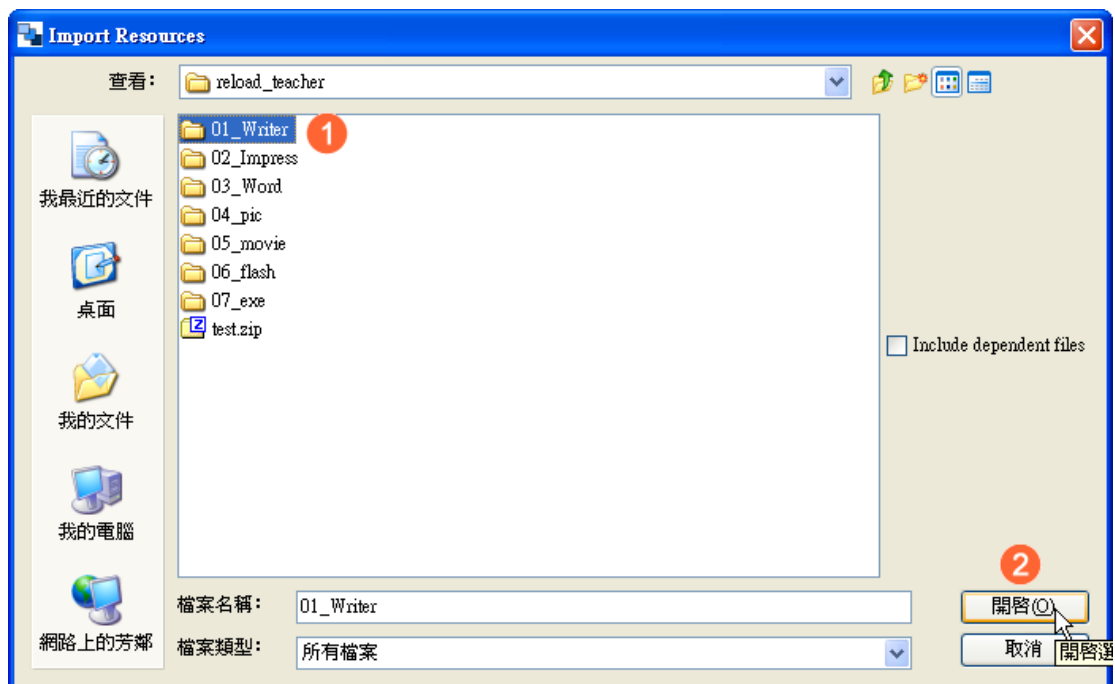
Import Resources

查看: reload_teacher

我最近的文件
桌面
我的文件
我的電腦
網路上的芳鄰

01_Writer
1
02_Impress
03_Word
04_pic
05_movie
06_flash
07_exe
test.zip

Include dependent files

檔案名稱: 01_Writer
檔案類型: 所有檔案

2
開啓(O)
取消
開啓選